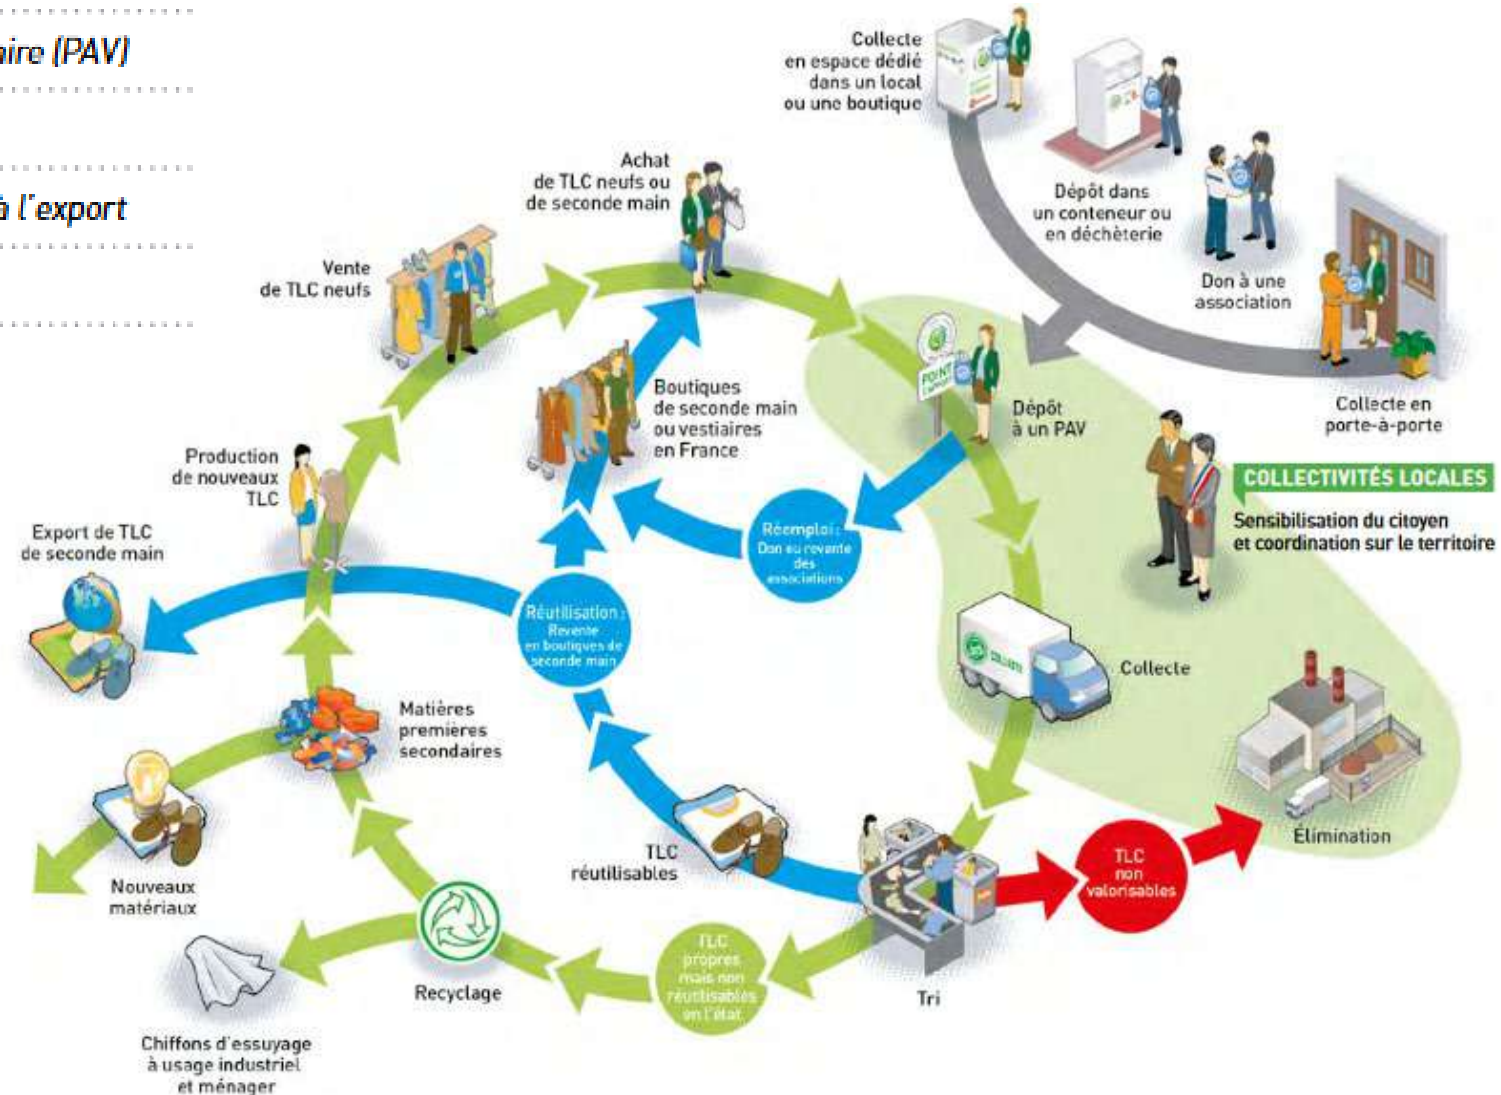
aire (PAV)

à l'export

Collecte en espace dédié dans un local ou une boutique

Dépôt dans un conteneur ou en déchèterie

Don à une association

Collecte en porte-à-porte

Achat de TLC neufs ou de seconde main

Vente de TLC neufs

Boutiques de seconde main ou vestiaires en France

Dépôt à un PAV

COLLECTIVITÉS LOCALES

Sensibilisation du citoyen et coordination sur le territoire

Production de nouveaux TLC

Réemploi : Don ou revente des associations

Export de TLC de seconde main

Réutilisation : Revente en boutiques de seconde main

Collecte

Matières premières secondaires

Élimination

Nouveaux matériaux

TLC réutilisables

TLC non valorisables

TLC propres mais non réutilisables en l'état

Recyclage

Tri

Chiffons d'essuyage à usage industriel et ménager